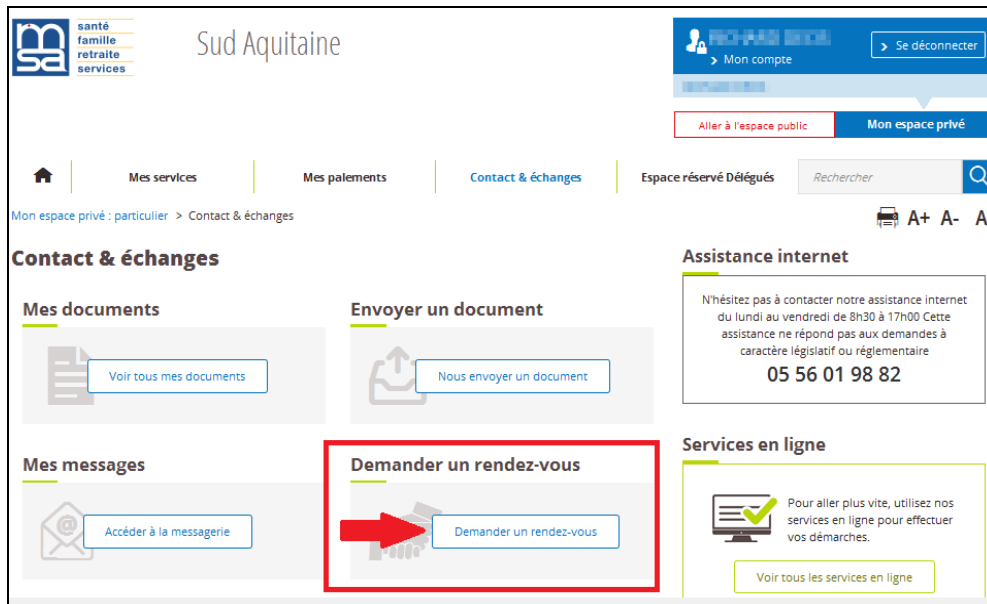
msa santé famille retraite services

Sud Aquitaine

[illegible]
> Mon compte
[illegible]

> Se déconnecter

Aller à l'espace public

Mon espace privé

Mes services | Mes paiements | Contact & échanges | Espace réservé Délégués | Rechercher

Mon espace privé : particulier > Contact & échanges

A+ A- A

Contact & échanges

Mes documents

Voir tous mes documents

Envoyer un document

Nous envoyer un document

Mes messages

Accéder à la messagerie

Demander un rendez-vous

Demander un rendez-vous

Assistance internet

N'hésitez pas à contacter notre assistance internet du lundi au vendredi de 8h30 à 17h00 Cette assistance ne répond pas aux demandes à caractère législatif ou réglementaire

05 56 01 98 82

Services en ligne

Pour aller plus vite, utilisez nos services en ligne pour effectuer vos démarches.

Voir tous les services en ligne